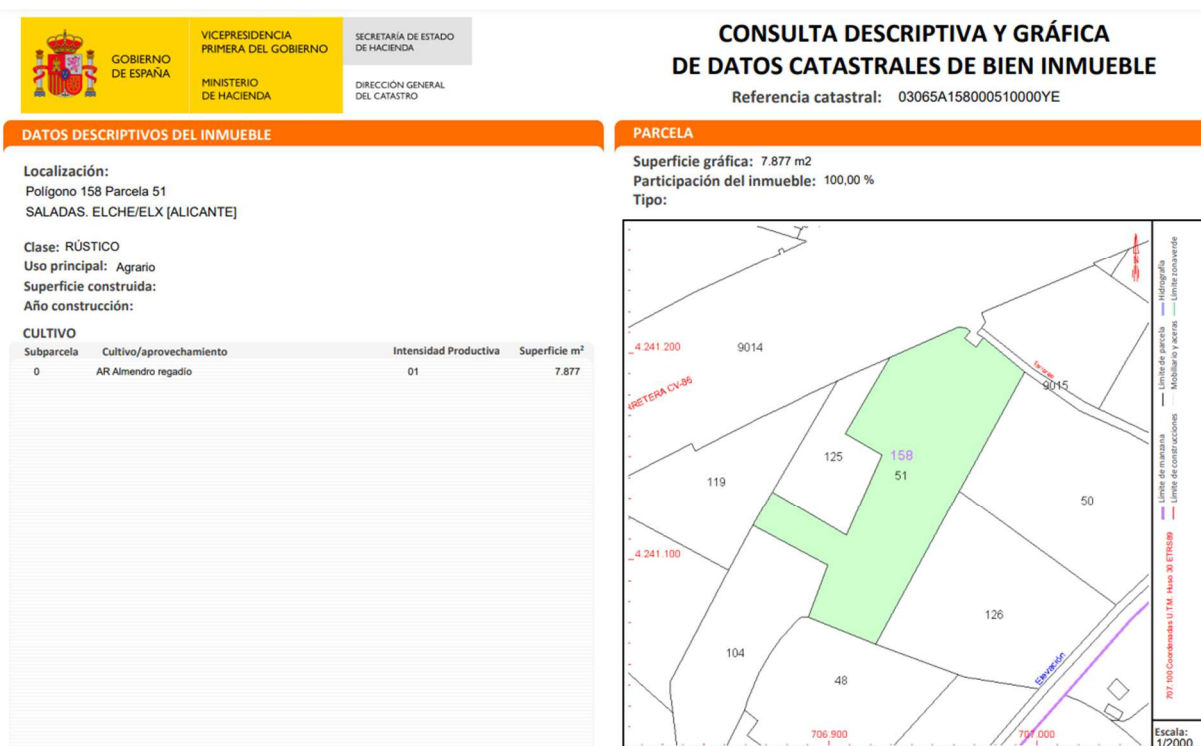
GOBIERNO DE ESPAÑA

VICEPRESIDENCIA PRIMERA DEL GOBIERNO

MINISTERIO DE HACIENDA

SECRETARÍA DE ESTADO DE HACIENDA

DIRECCIÓN GENERAL DEL CATASTRO

CONSULTA DESCRIPTIVA Y GRÁFICA DE DATOS CATASTRALES DE BIEN INMUEBLE

Referencia catastral: 03065A158000510000YE

DATOS DESCRIPTIVOS DEL INMUEBLE

Localización:
Polígono 158 Parcela 51
SALADAS. ELCHE/ELX [ALICANTE]

Clase: RÚSTICO
Uso principal: Agrario
Superficie construida:
Año construcción:

CULTIVO

| Subparcela | Cultivo/aprovechamiento | Intensidad Productiva | Superficie m$^2$ |
|---|---|---|---|
| 0 | AR Almendro regadío | 01 | 7.877 |

PARCELA

Superficie gráfica: 7.877 m2
Participación del inmueble: 100,00 %
Tipo:

4.241.200
9014
RETERA CV-86
Senda
9015
125
158
51
119
50
4.241.100
126
104
Elevación
48
706.900
707.000

Límite de manzana
Límite de parcela
Hidrografía
Límite de construcciones
Mobiliario y aceras
Límite zona verde

707.100 Coordenadas U.T.M. Huso 30 ETRS89

Escala:
1/2000